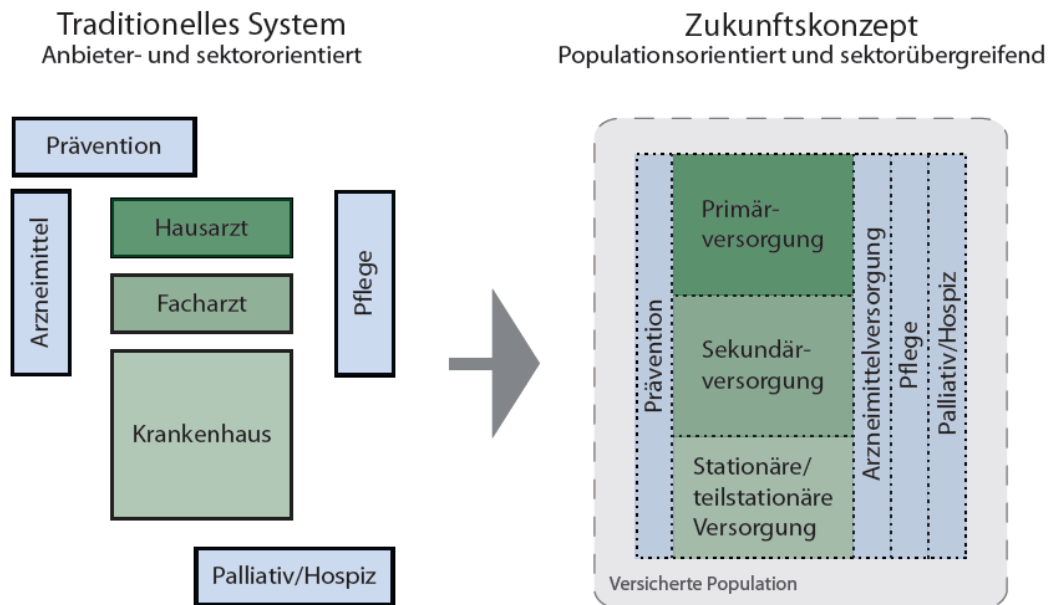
Traditionelles System
Anbieter- und sektororientiert

Prävention

Arzneimittel

Hausarzt

Facharzt

Krankenhaus

Pflege

Palliativ/Hospiz

Zukunftskonzept
Populationsorientiert und sektorübergreifend

Prävention

Primärversorgung

Sekundärversorgung

Stationäre/ teilstationäre Versorgung

Arzneimittelversorgung

Pflege

Palliativ/Hospiz

Versicherte Population